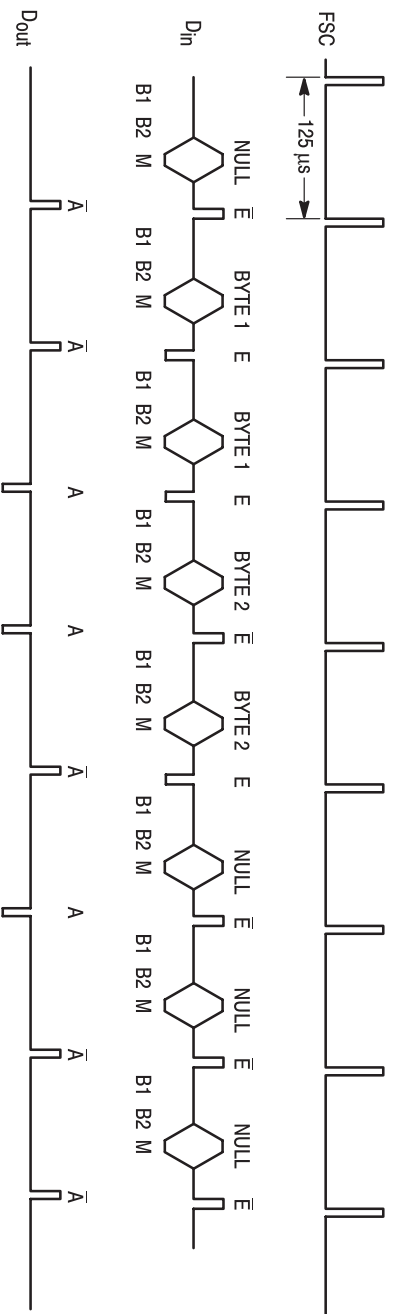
FSC
$D_{in}$
$D_{out}$
125 µs
NULL $\overline{E}$
B1 B2 M
$\overline{A}$
BYTE 1 E
B1 B2 M
$\overline{A}$
BYTE 1 E
B1 B2 M
A
BYTE 2 $\overline{E}$
B1 B2 M
A
BYTE 2 E
B1 B2 M
$\overline{A}$
NULL $\overline{E}$
B1 B2 M
A
NULL $\overline{E}$
B1 B2 M
$\overline{A}$
NULL $\overline{E}$
B1 B2 M
$\overline{A}$